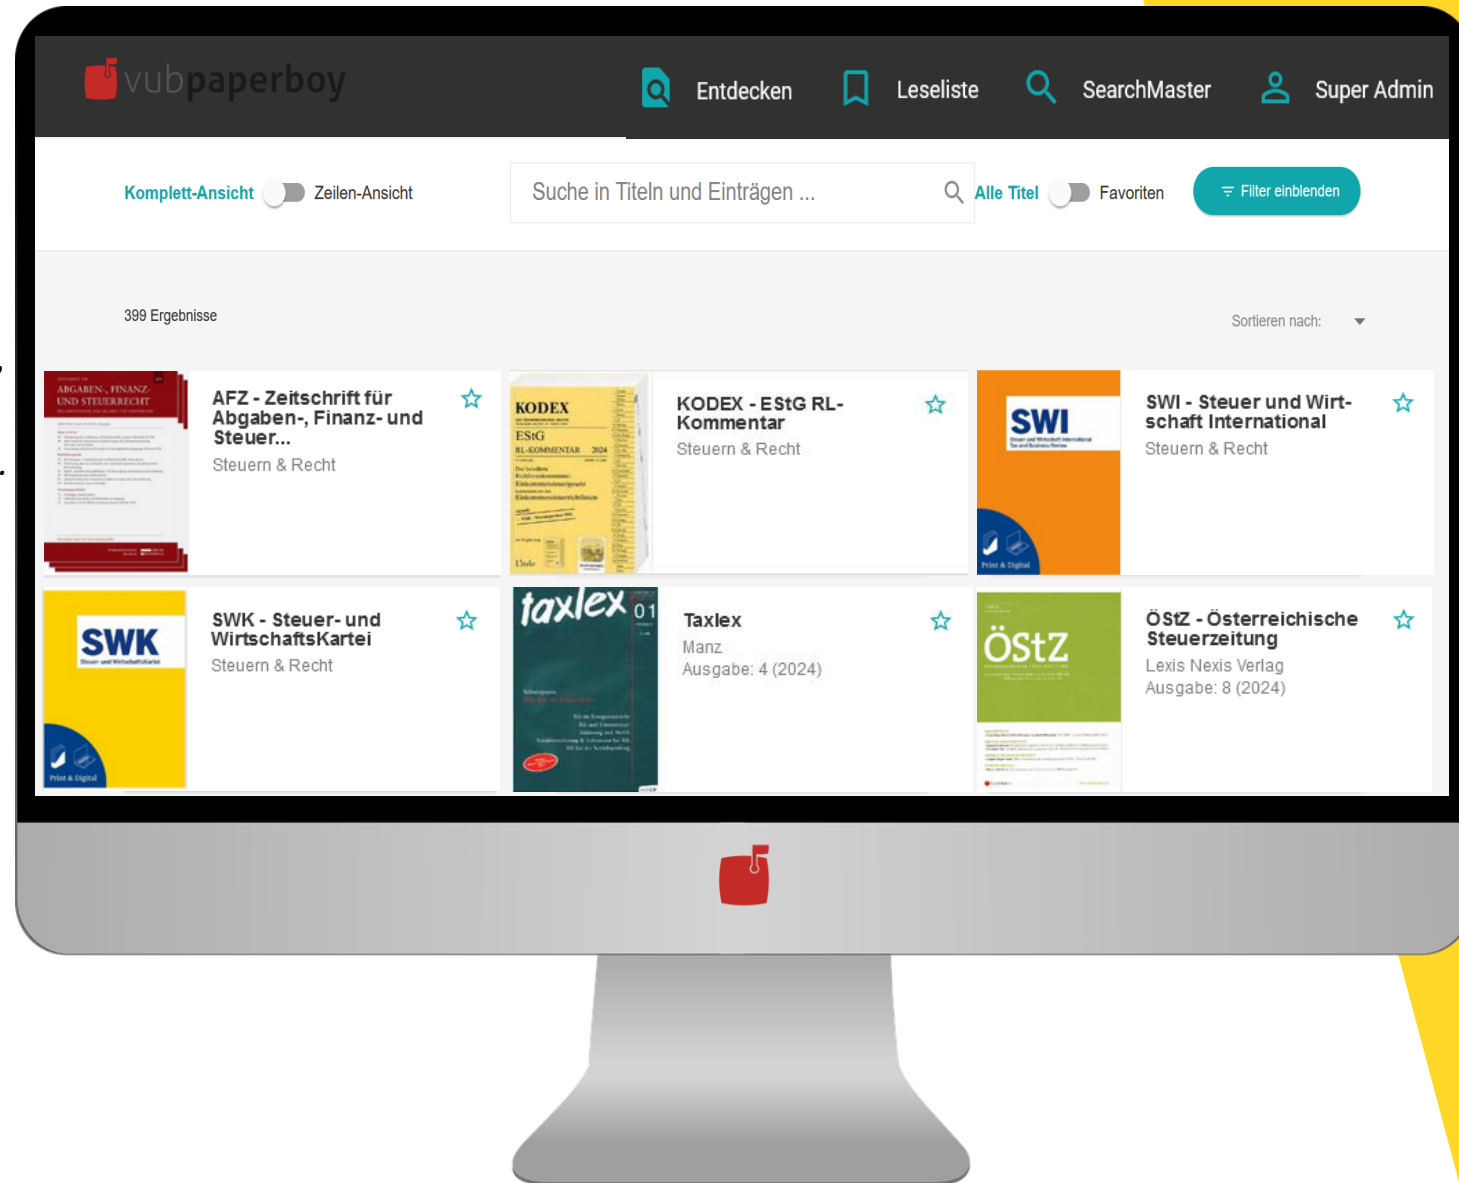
vubpaperboy

Entdecken Leseliste SearchMaster Super Admin

Komplett-Ansicht Zeilen-Ansicht

Suche in Titeln und Einträgen ...

Alle Titel Favoriten

Filter einblenden

399 Ergebnisse

Sortieren nach:

ABGABEN-, FINANZ- UND STEUERRECHT

AFZ - Zeitschrift für Abgaben-, Finanz- und Steuer...
Steuern & Recht

KODEX
EStG
RL-KOMMENTAR 2024

KODEX - EStG RL-Kommentar
Steuern & Recht

SWI
Print & Digital

SWI - Steuer und Wirtschaft International
Steuern & Recht

SWK
Steuer und WirtschaftsKartei
Print & Digital

SWK - Steuer- und WirtschaftsKartei
Steuern & Recht

taxlex 01

Taxlex
Manz
Ausgabe: 4 (2024)

ÖStZ

ÖStZ - Österreichische Steuerzeitung
Lexis Nexis Verlag
Ausgabe: 8 (2024)